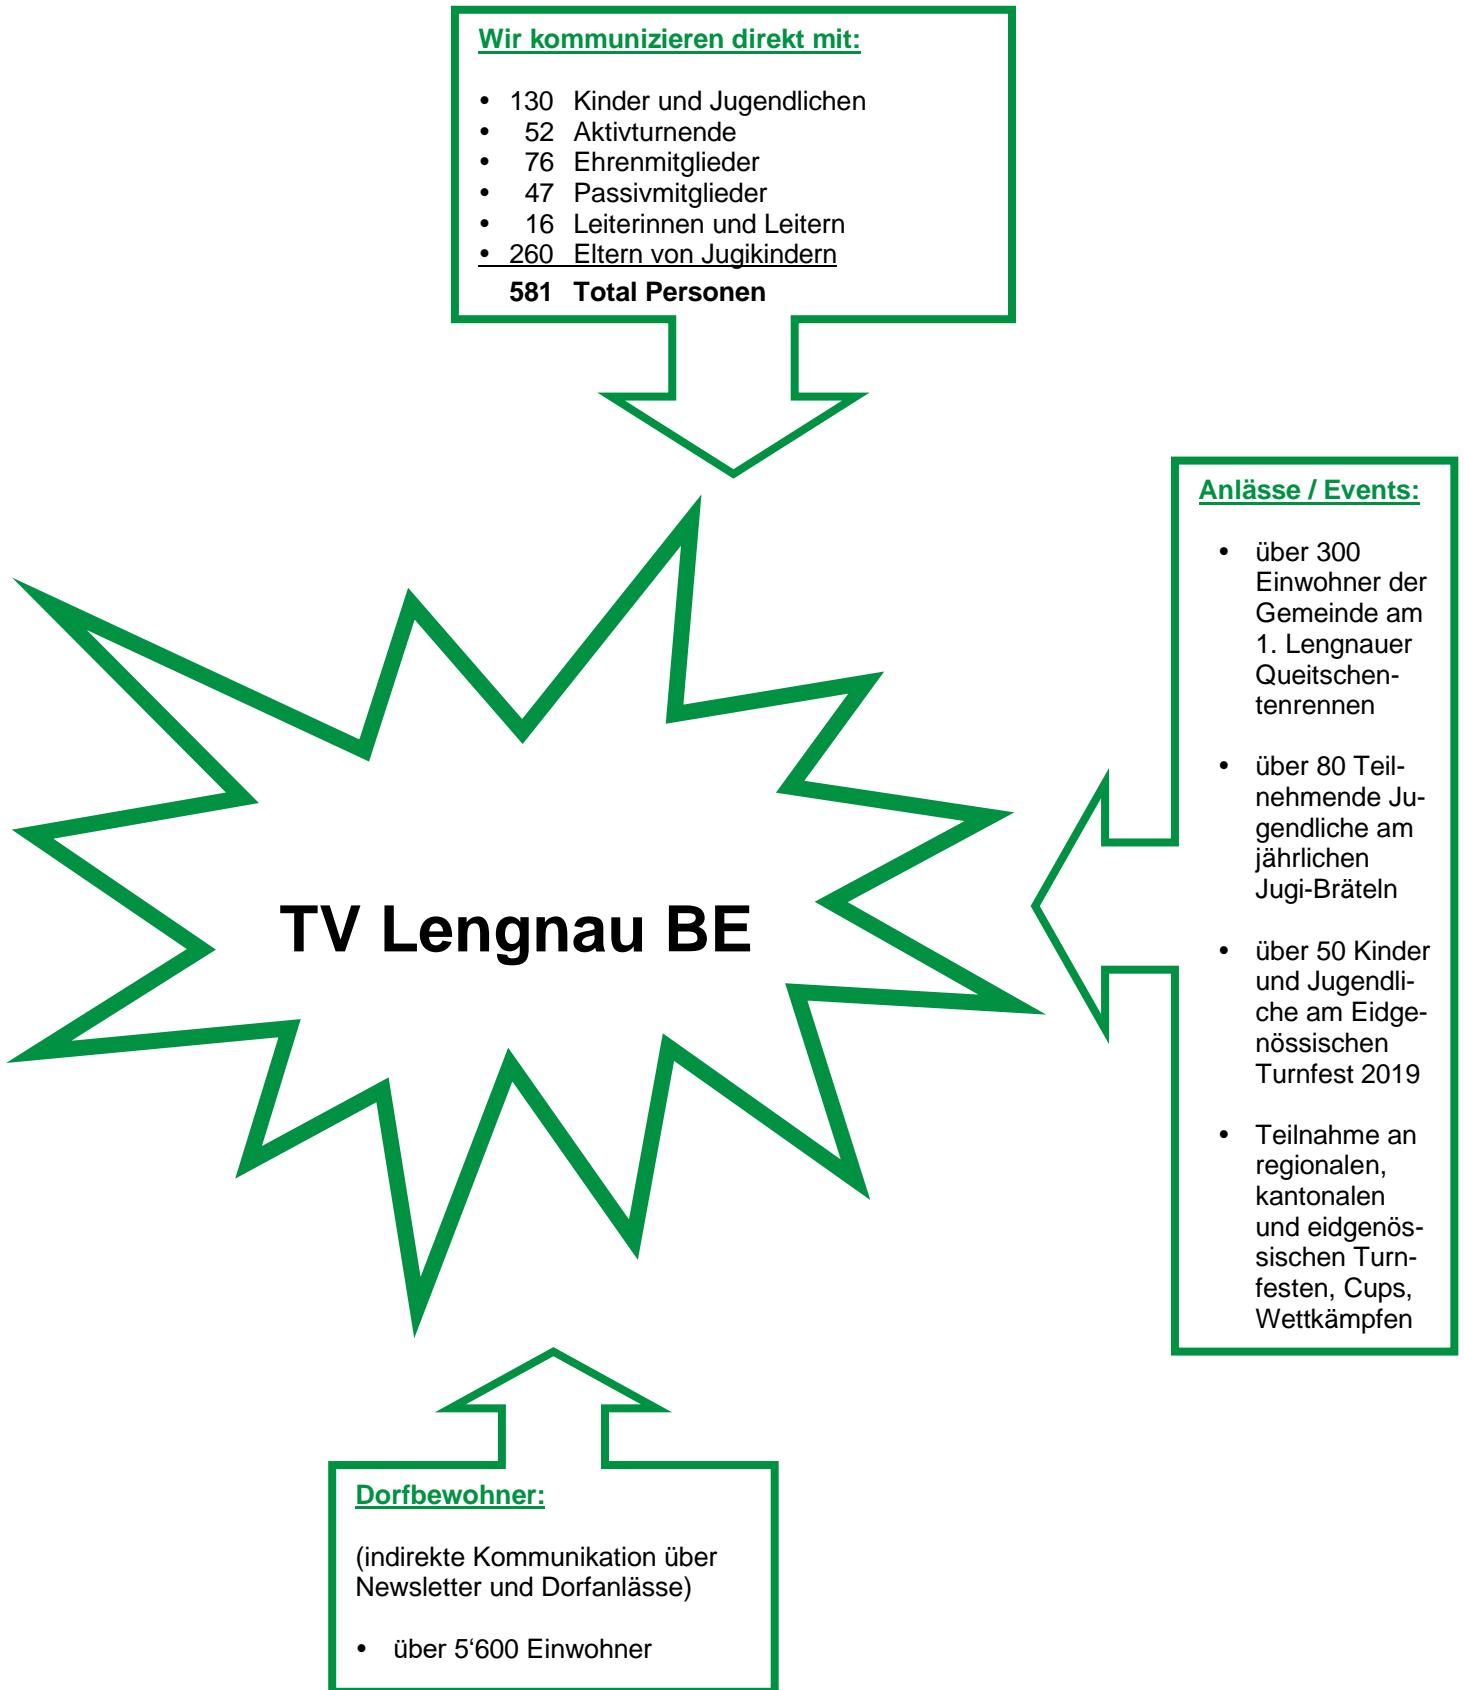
Wir kommunizieren direkt mit:

- 130 Kinder und Jugendlichen
- 52 Aktivturnende
- 76 Ehrenmitglieder
- 47 Passivmitglieder
- 16 Leiterinnen und Leitern
- 260 Eltern von Jugikindern

581 **Total Personen**

**TV Lengnau BE**

Anlässe / Events:

- über 300 Einwohner der Gemeinde am 1. Lengnauer Queitschentenrennen
- über 80 Teilnehmende Jugendliche am jährlichen Jugi-Bräteln
- über 50 Kinder und Jugendliche am Eidgenössischen Turnfest 2019
- Teilnahme an regionalen, kantonalen und eidgenössischen Turnfesten, Cups, Wettkämpfen

Dorfbewohner:

(indirekte Kommunikation über Newsletter und Dorfanlässe)

- über 5‘600 Einwohner